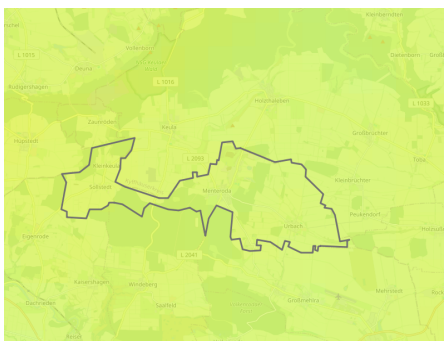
Kleinbartloff
Volkerode
Dieterode
Dünstedt
Deuna
L 1016
L 1015
Rüdigershagen
L 1016
Holzthaleben
L 1032
Zaunröden
Keula
Großbrüchter
Hüpstedt
Toba
Friedrichsrode
L 2085
Menteroda
Kleinbrüchter
Sollstedt
Peukendorf
Urbach
Holzsußra
Effelder
L 2047
Kaisershagen
Wendelberg
Mehrstedt
Bachrahde
Spießeld
Großmehlra
Rück
Ried